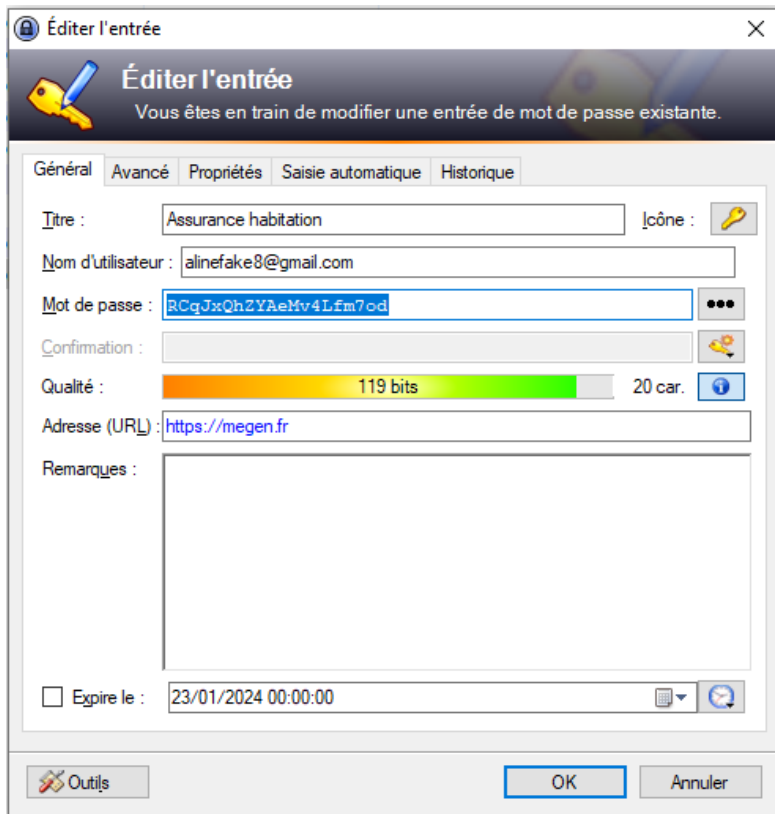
Éditer l'entrée

Éditer l'entrée
Vous êtes en train de modifier une entrée de mot de passe existante.

Général | Avancé | Propriétés | Saisie automatique | Historique

Titre : Assurance habitation
Icône :
Nom d'utilisateur : alinefake8@gmail.com
Mot de passe : RCqJxQhZYAeMv4Lfm7od
Confirmation :
Qualité : 119 bits 20 car.
Adresse (URL) : https://megen.fr
Remarques :

Expire le : 23/01/2024 00:00:00

Outils
OK
Annuler